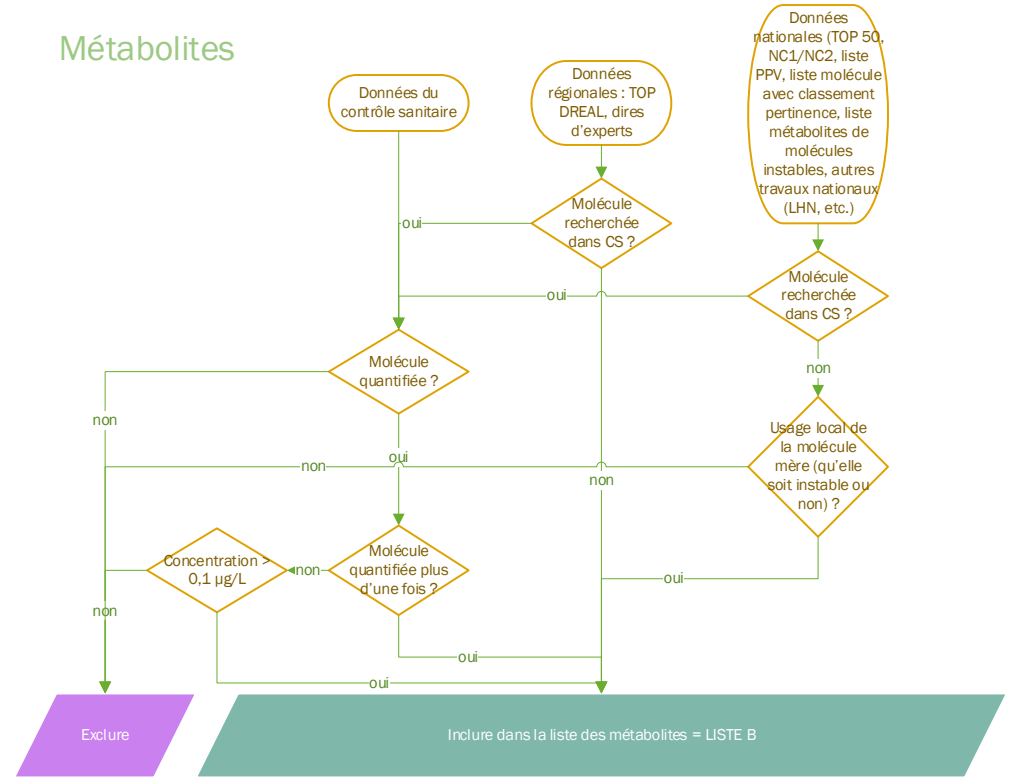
Métabolites

Données du contrôle sanitaire

Données régionales : TOP DREAL, dires d'experts

Données nationales (TOP 50, NC1/NC2, liste PPV, liste molécule avec classement pertinence, liste métabolites de molécules instables, autres travaux nationaux (LHN, etc.)

oui

Molécule recherchée dans CS ?

oui

Molécule recherchée dans CS ?

non

Molécule quantifiée ?

non

oui

non

Usage local de la molécule mère (qu'elle soit instable ou non) ?

non

Concentration > 0,1 µg/L

non

Molécule quantifiée plus d'une fois ?

oui

non

oui

oui

Exclure

Inclure dans la liste des métabolites = LISTE B